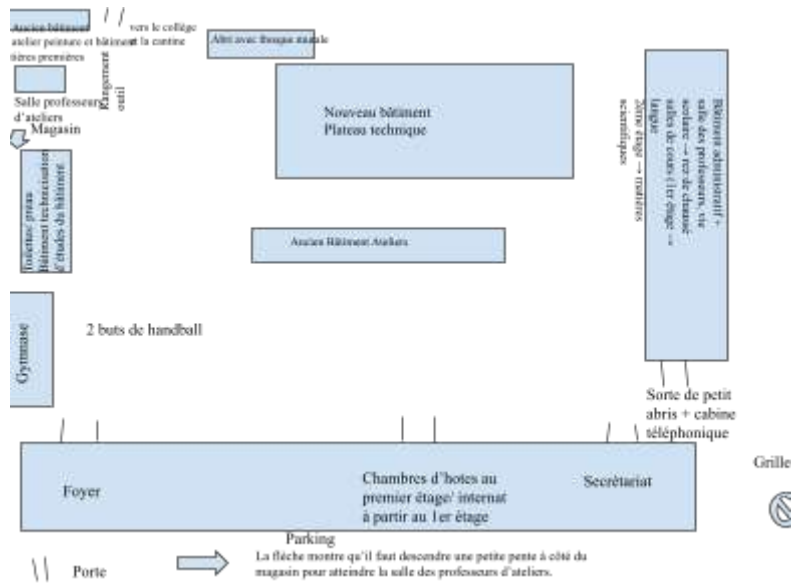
Ancien bâtiment atelier peinture et bâtiment tères premières

vers le collège et la cantine

Abri avec fresque murale

Rangement outil

Salle professeurs d'ateliers

Magasin

Nouveau bâtiment
Plateau technique

Bâtiment administratif + salle des professeurs, vie scolaire → rez de chaussé salles de cours (1er étage → langue
2ème étage → matières scientifiques

Infectus/ preau Bâtiment technicoutre d'études du bâtiment

Ancien Bâtiment Ateliers

Gymnase

2 buts de handball

Sorte de petit abris + cabine téléphonique

Foyer

Chambres d'hotes au premier étage/ internat à partir au 1er étage

Secrétariat

Grille

Parking

Porte

La flèche montre qu'il faut descendre une petite pente à côté du magasin pour atteindre la salle des professeurs d'ateliers.